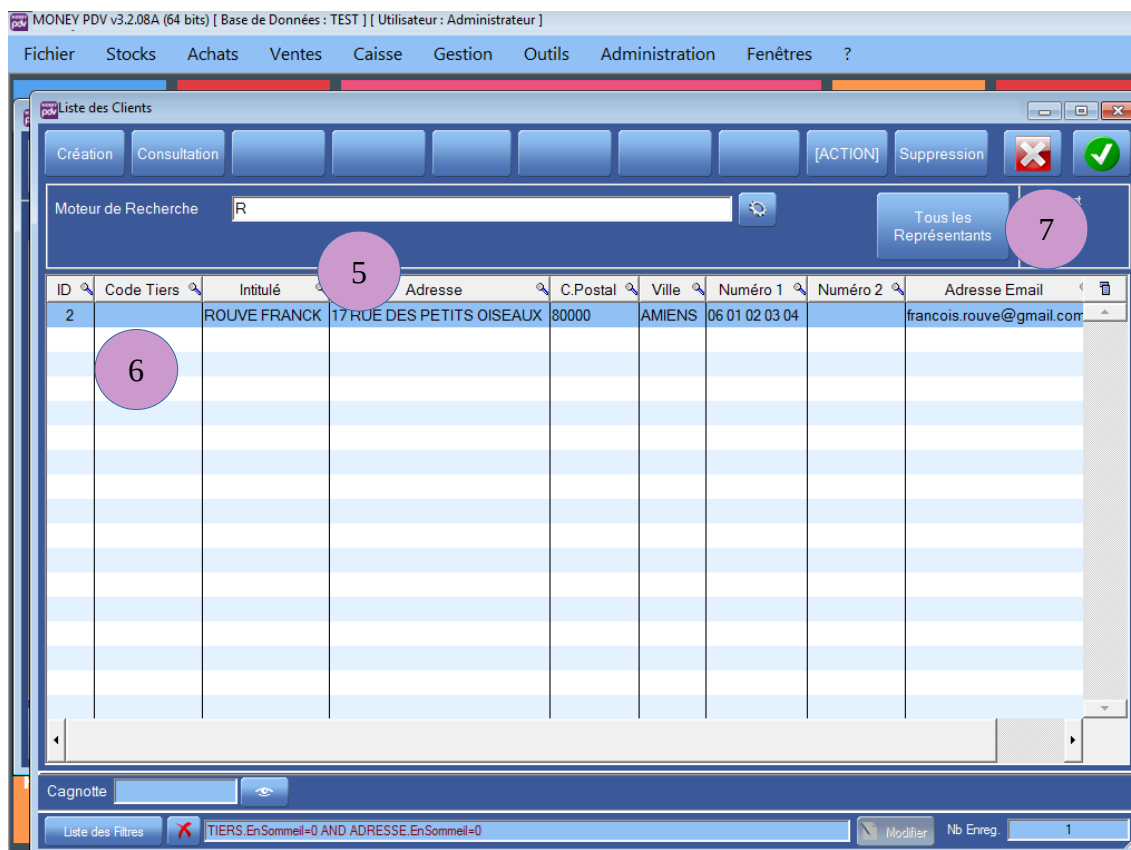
MONEY PDV v3.2.08A (64 bits) [ Base de Données : TEST ] [ Utilisateur : Administrateur ]

Fichier Stocks Achats Ventes Caisse Gestion Outils Administration Fenêtres ?

Liste des Clients

Création Consultation [ACTION] Suppression

Moteur de Recherche R

Tous les Représentants

7

5

| ID | Code Tiers | Intitulé | Adresse | C.Postal | Ville | Numéro 1 | Numéro 2 | Adresse Email |
|---|---|---|---|---|---|---|---|---|
| 2 | | ROUVE FRANCK | 17 RUE DES PETITS OISEAUX | 80000 | AMIENS | 06 01 02 03 04 | | francois.rouve@gmail.com |

6

Cagnotte

Liste des Filtres TIERS.EnSommeil=0 AND ADRESSE.EnSommeil=0 Modifier Nb Enreg. 1